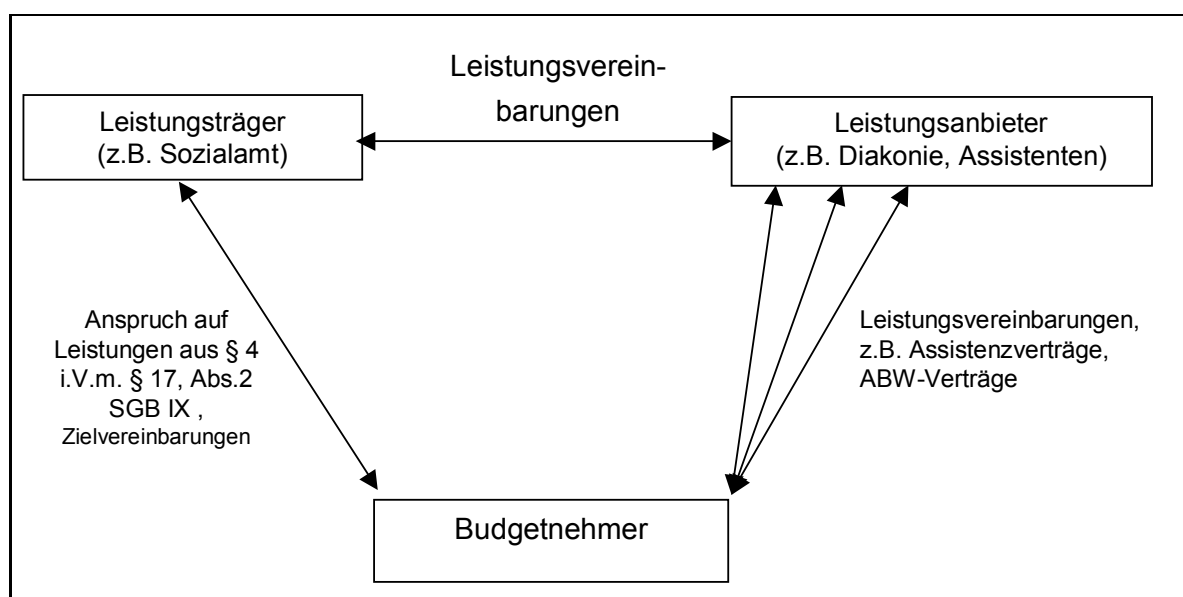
Leistungsvereinbarungen

Leistungsträger
(z.B. Sozialamt)

Leistungsanbieter
(z.B. Diakonie, Assistenten)

Anspruch auf Leistungen aus § 4 i.V.m. § 17, Abs.2 SGB IX , Zielvereinbarungen

Leistungsvereinbarungen, z.B. Assistenzverträge, ABW-Verträge

Budgetnehmer